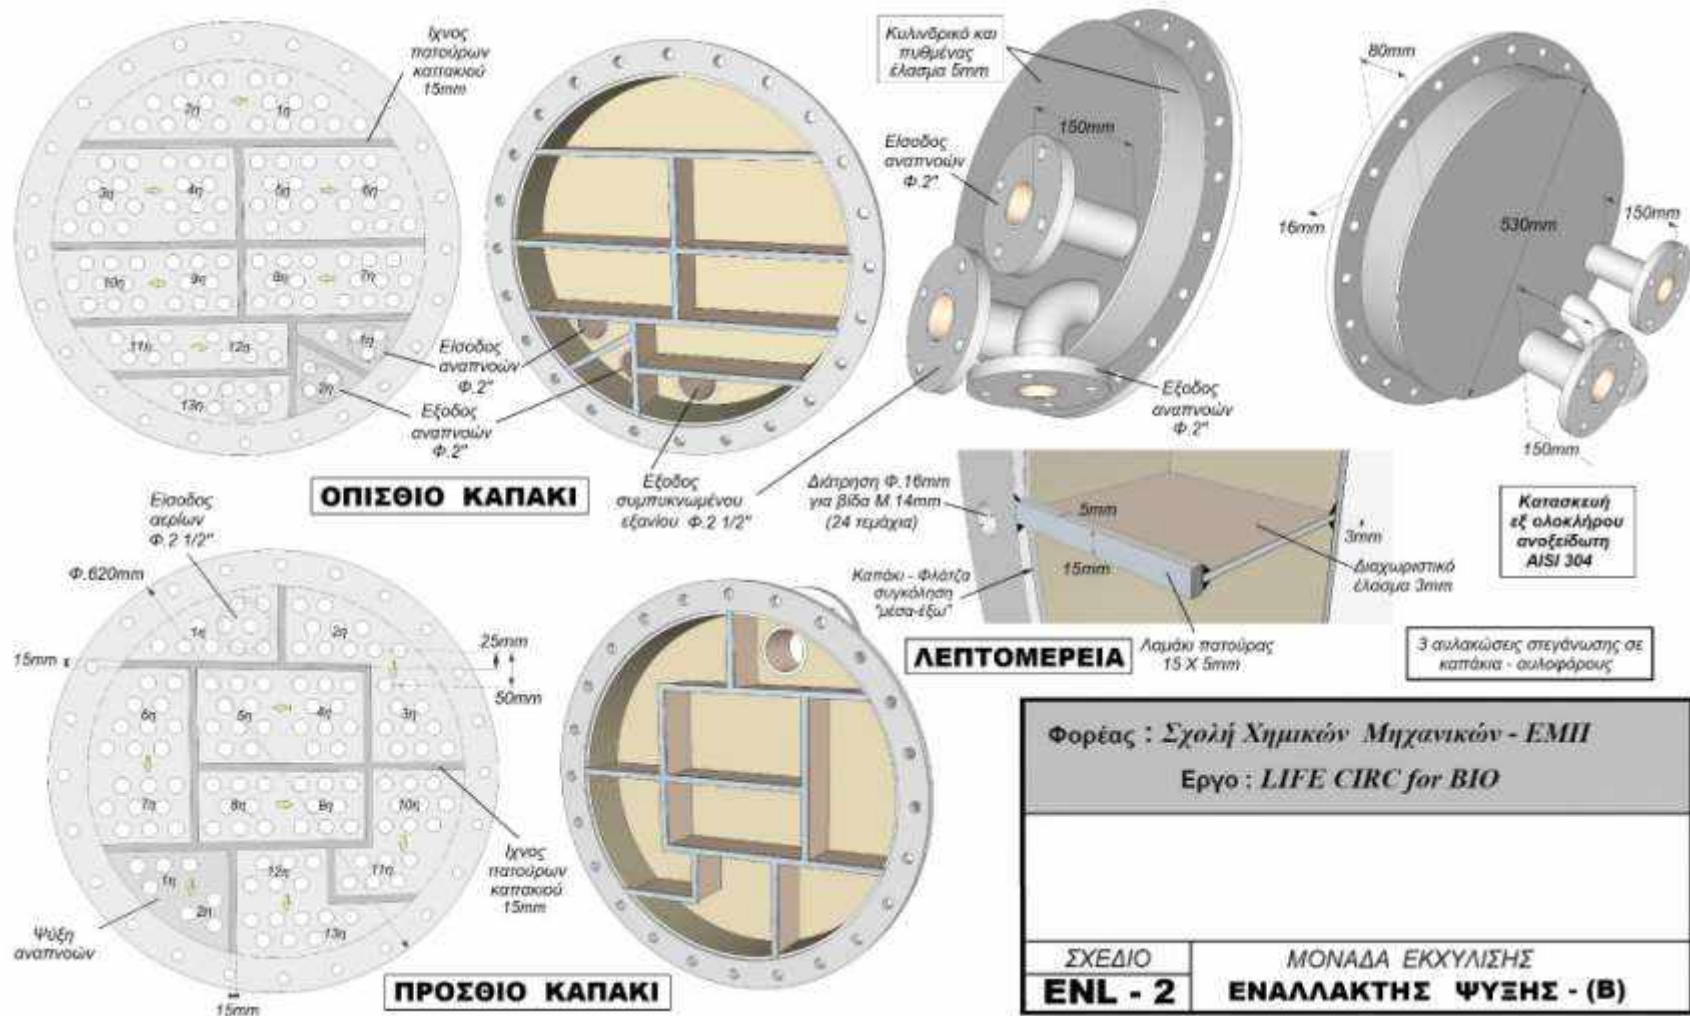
Ιχνος πατούρων καπακιού 15mm

2η 1η

3η 4η 5η 6η

10η 9η 8η 7η

11η 12η 1η

13η 2η

Εισοδος αναπνοών Φ.2"

Εξοδος αναπνοών Φ.2"

ΟΠΙΣΘΙΟ ΚΑΠΑΚΙ

Εξοδος συμπυκνωμένου εξανίου Φ.2 1/2"

Κυλινδρικό και πυθμένας έλασμα 5mm

Εισοδος αναπνοών Φ.2"

150mm

Εξοδος αναπνοών Φ.2"

80mm

16mm

530mm

150mm

150mm

Διάτρηση Φ.16mm για βίδα Μ.14mm (24 τεμάχια)

5mm

3mm

15mm

Καπάκι - Φλάτζα συγκόληση "μέσα-έξω"

Διαχωριστικό έλασμα 3mm

Λαμάκι πατούρας 15 Χ 5mm

ΛΕΠΤΟΜΕΡΕΙΑ

Κατασκευή εξ ολοκλήρου ανοξείδωτη AISI 304

3 αυλακώσεις στεγάνωσης σε καπάκια - αυλοφόρους

Εισοδος αερίων Φ.2 1/2"

Φ.620mm

1η 2η

15mm

25mm

50mm

6η 5η 4η 3η

7η 8η 9η 10η

1η 2η 12η 11η 13η

Ιχνος πατούρων καπακιού 15mm

Ψύξη αναπνοών

15mm

ΠΡΟΣΘΙΟ ΚΑΠΑΚΙ

Φορέας : Σχολή Χημικών Μηχανικών - ΕΜΠ

Εργο : LIFE CIRC for BIO

| ΣΧΕΔΙΟ | ΜΟΝΑΔΑ ΕΚΧΥΛΙΣΗΣ |
|---|---|
| ENL - 2 | ΕΝΑΛΛΑΚΤΗΣ ΨΥΞΗΣ - (Β) |